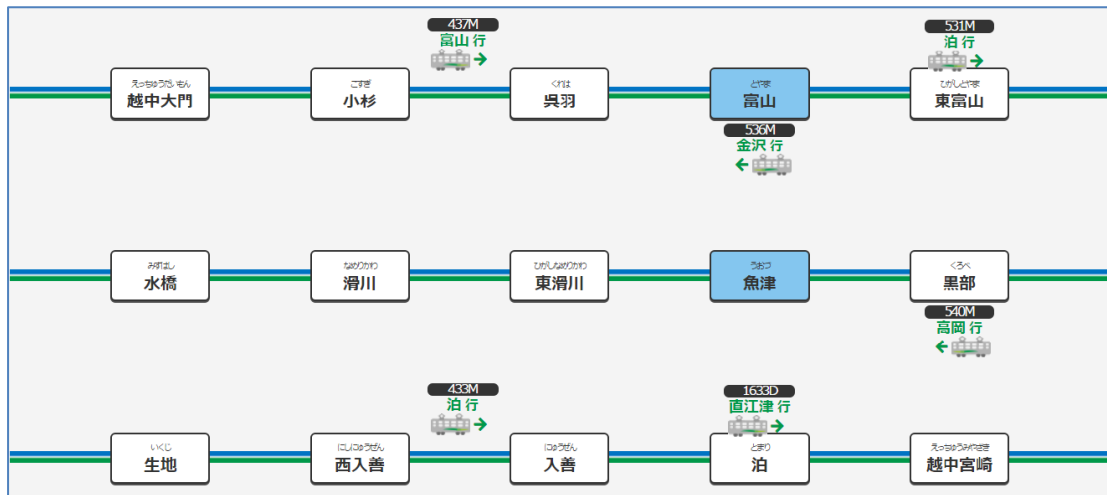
437M
富山 行

531M
泊 行

えっちゅうだいもん
越中大門

こすぎ
小杉

くれは
呉羽

とやま
富山

ひがしとやま
東富山

536M
金沢 行

みずはし
水橋

なめりかわ
滑川

ひがしなめりかわ
東滑川

うおづ
魚津

くろべ
黒部

540M
高岡 行

433M
泊 行

1633D
直江津 行

いくじ
生地

にしにゅうぜん
西入善

にゅうぜん
入善

とまり
泊

えっちゅうみやざき
越中宮崎